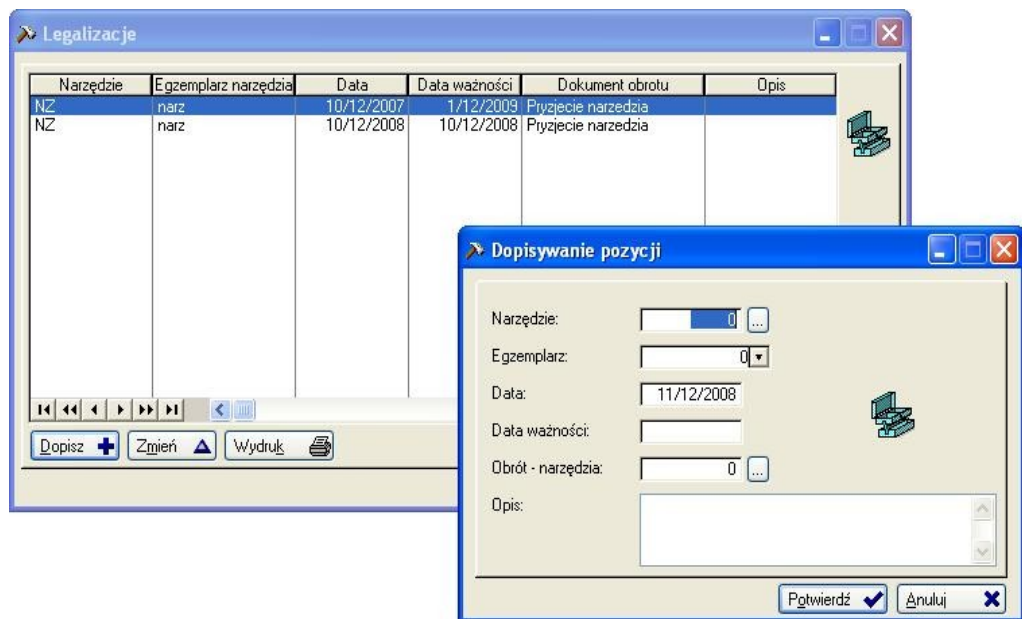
Legalizacje

| Narzędzie | Egzemplarz narzędzia | Data | Data ważności | Dokument obrotu | Opis |
|---|---|---|---|---|---|
| NZ | narz | 10/12/2007 | 1/12/2009 | Pryzjecie narzedzia | |
| NZ | narz | 10/12/2008 | 10/12/2008 | Pryzjecie narzedzia | |

Dopisz
Zmień
Wydruk

Dopisywanie pozycji

Narzędzie: 0 ...
Egzemplarz: 0
Data: 11/12/2008
Data ważności:
Obrót - narzędzia: 0 ...
Opis:

Potwierdź
Anuluj